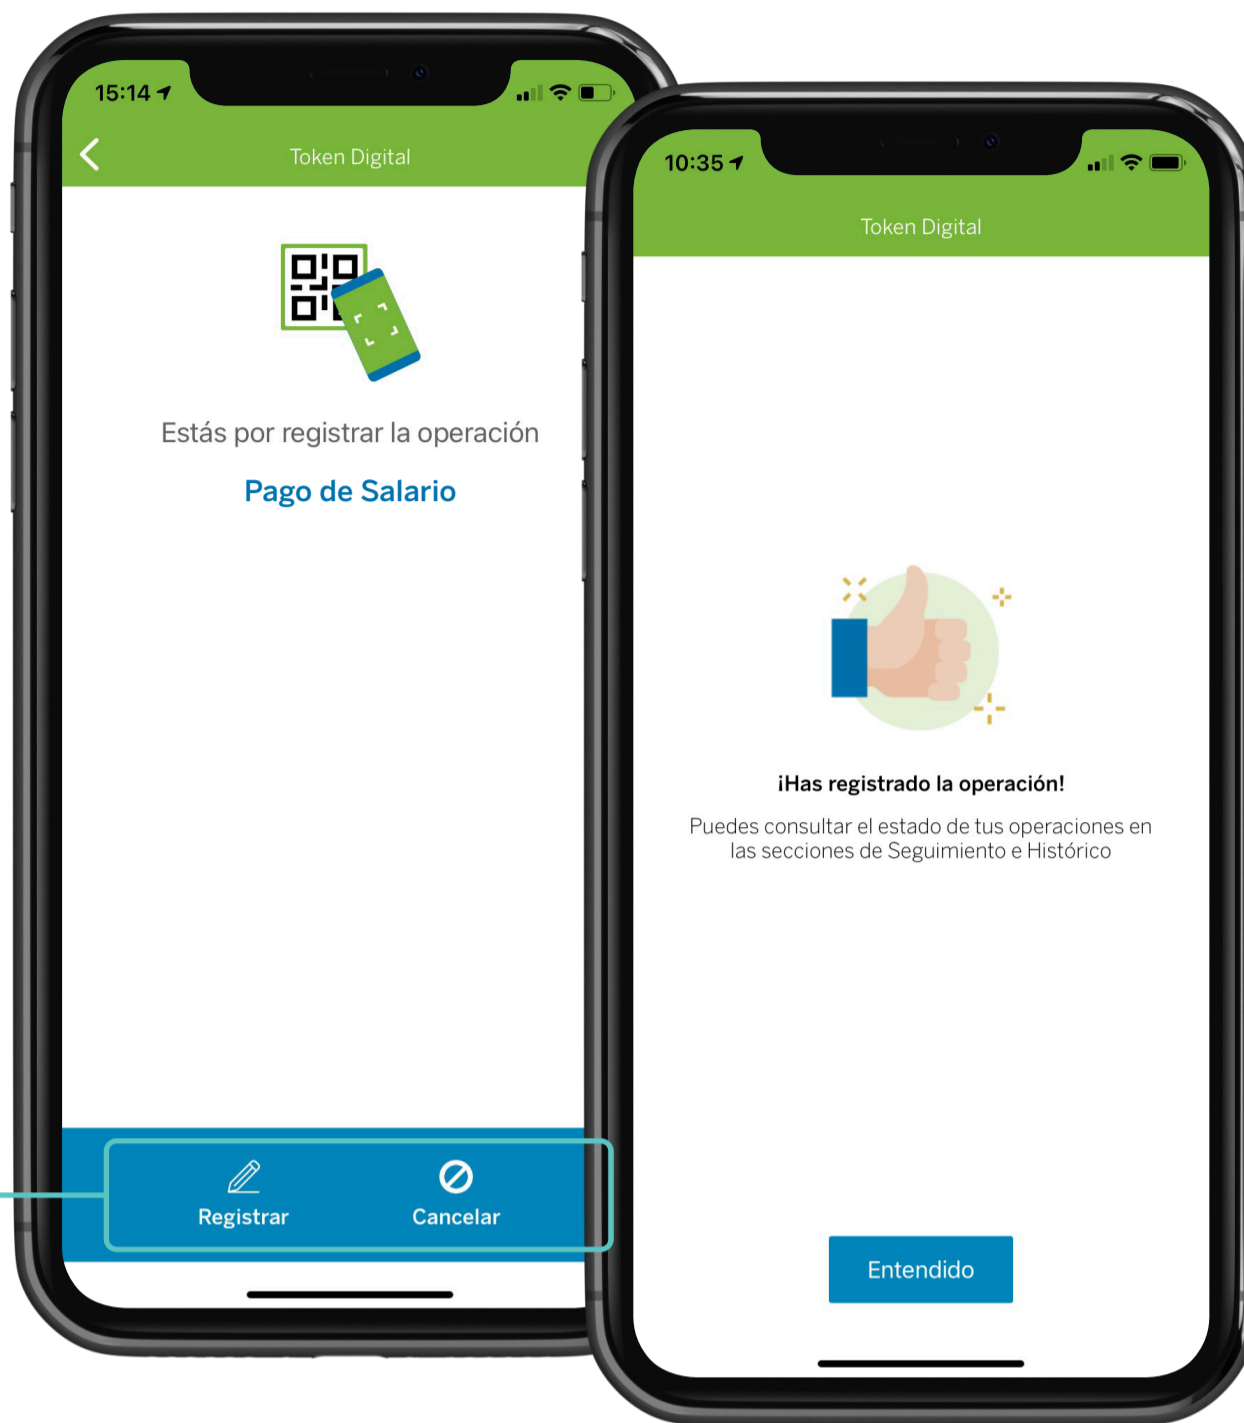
15:14

Token Digital

Estás por registrar la operación

Pago de Salario

Registrar

Cancelar

10:35

Token Digital

¡Has registrado la operación!

Puedes consultar el estado de tus operaciones en las secciones de Seguimiento e Histórico

Entendido